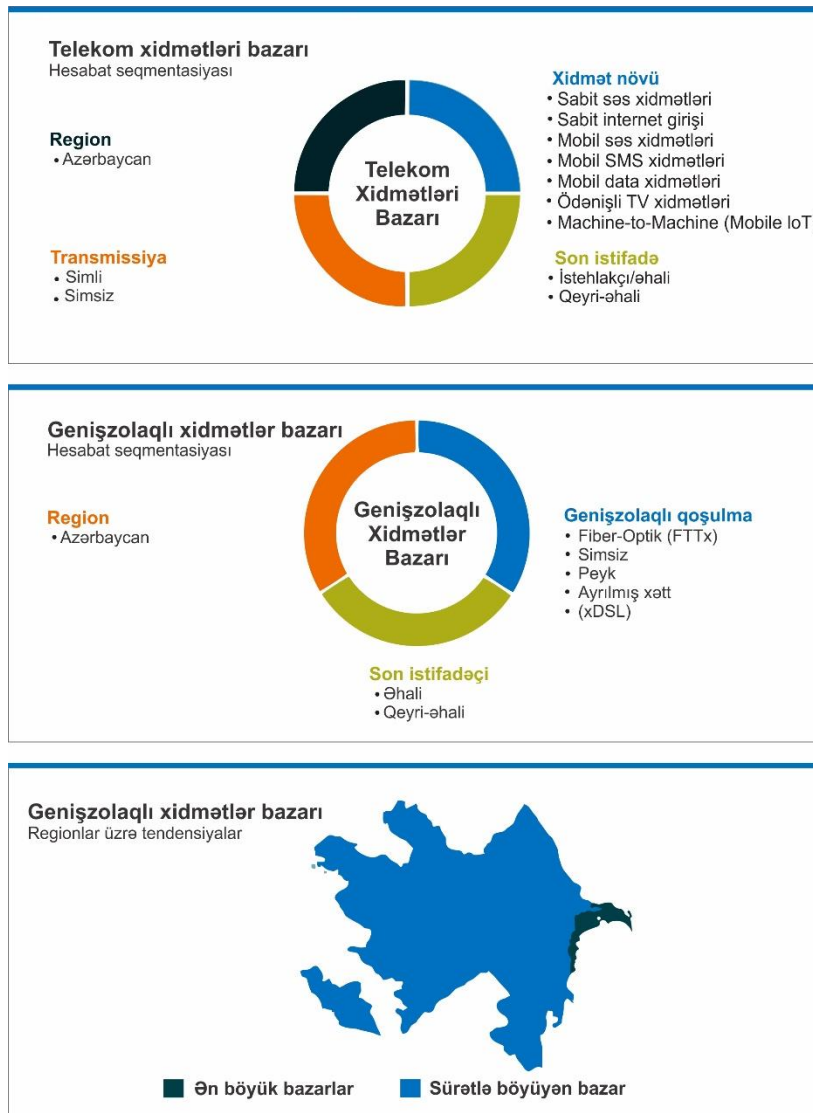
Telekom xidmətləri bazarı
Hesabat seqmentasiyası

Region
• Azərbaycan

Transmissiya
• Simli
• Simsiz

Telekom Xidmətləri Bazarı

Xidmət növü
• Sabit səs xidmətləri
• Sabit internet girişi
• Mobil səs xidmətləri
• Mobil SMS xidmətləri
• Mobil data xidmətləri
• Ödənişli TV xidmətləri
• Machine-to-Machine (Mobile loT

Son istifadə
• İstehlakçı/əhali
• Qeyri-əhali

Genişzolaqlı xidmətlər bazarı
Hesabat seqmentasiyası

Region
• Azərbaycan

Genişzolaqlı Xidmətlər Bazarı

Genişzolaqlı qoşulma
• Fiber-Optik (FTTx)
• Simsiz
• Peyk
• Ayrılmış xətt
• (xDSL)

Son istifadəçi
• Əhali
• Qeyri-əhali

Genişzolaqlı xidmətlər bazarı
Regionlar üzrə tendensiyalar

Ən böyük bazarlar
Sürətlə böyüyən bazar